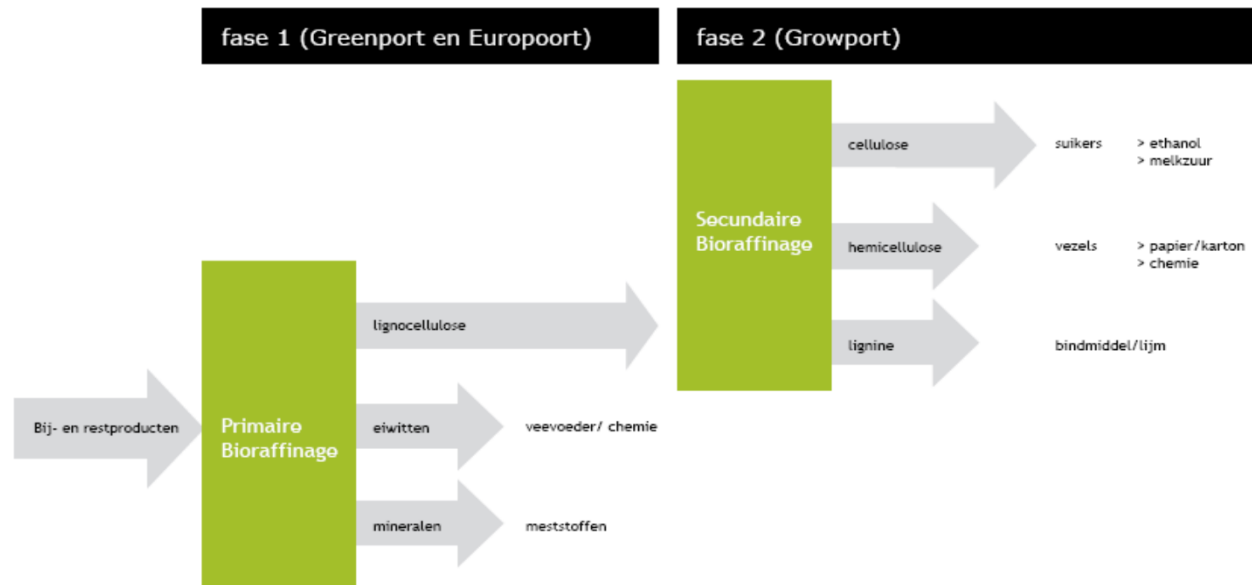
fase 1 (Greenport en Europoort)

fase 2 (Growport)

Secundaire Bioraffinage

cellulose

suikers

> ethanol
> melkzuur

hemicellulose

vezels

> papier/karton
> chemie

lignine

bindmiddel/lijm

Bij- en restproducten

Primaire Bioraffinage

lignocellulose

eiwitten

veevoeder/ chemie

mineralen

meststoffen